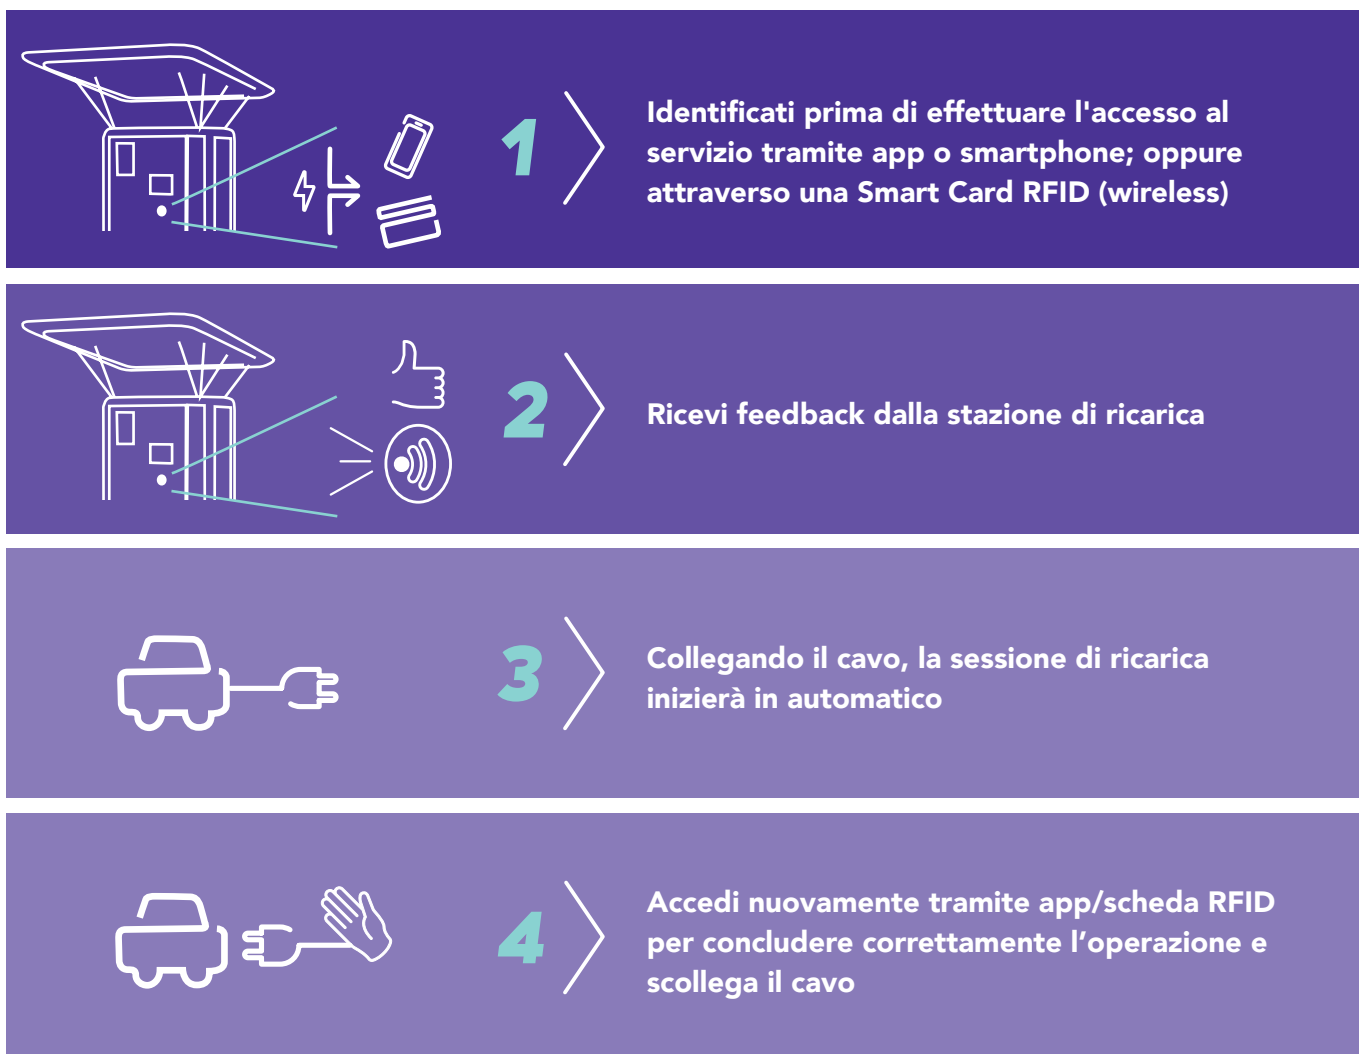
1

Identificati prima di effettuare l'accesso al servizio tramite app o smartphone; oppure attraverso una Smart Card RFID (wireless)

2

Ricevi feedback dalla stazione di ricarica

3

Collegando il cavo, la sessione di ricarica inizierà in automatico

4

Accedi nuovamente tramite app/scheda RFID per concludere correttamente l’operazione e scollega il cavo